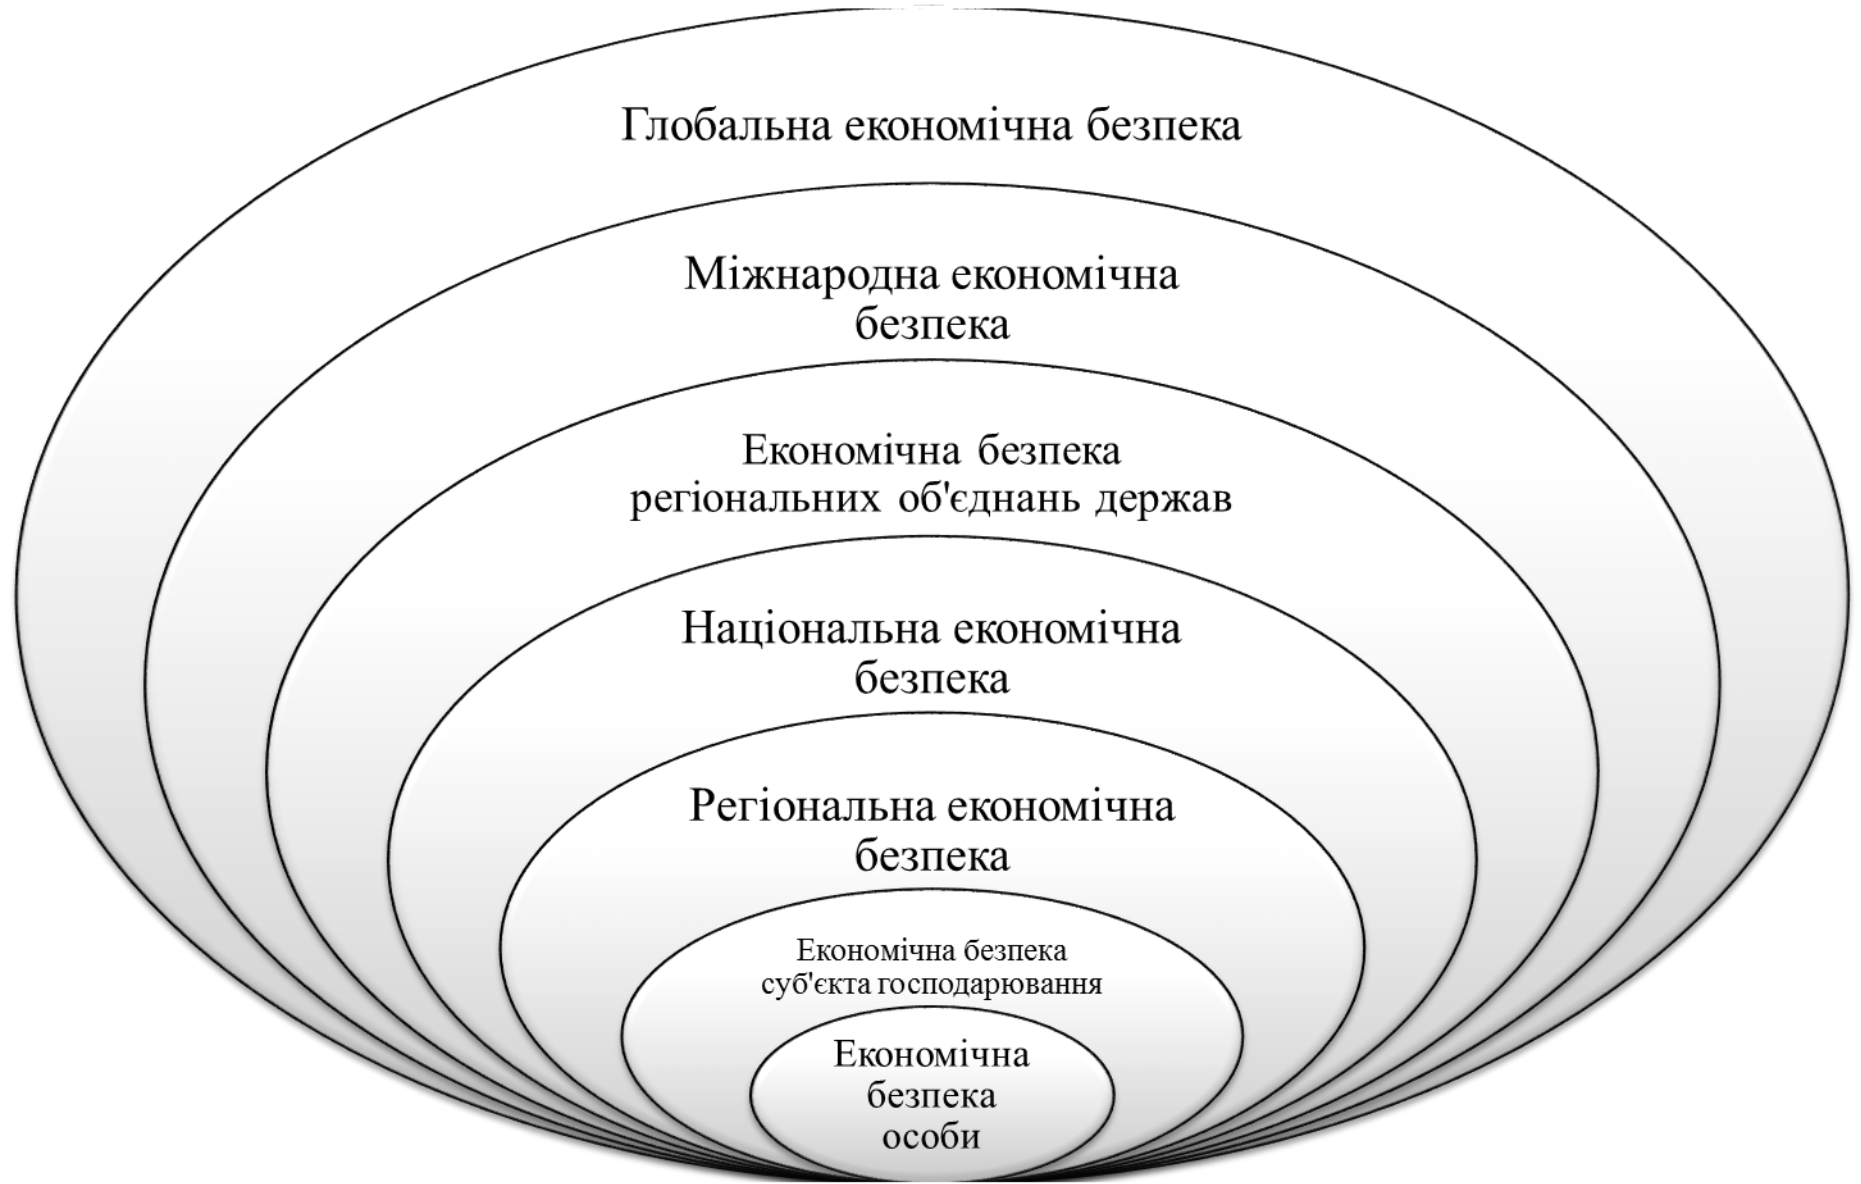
Глобальна економічна безпека

Міжнародна економічна безпека

Економічна безпека регіональних об'єднань держав

Національна економічна безпека

Регіональна економічна безпека

Економічна безпека суб'єкта господарювання

Економічна безпека особи